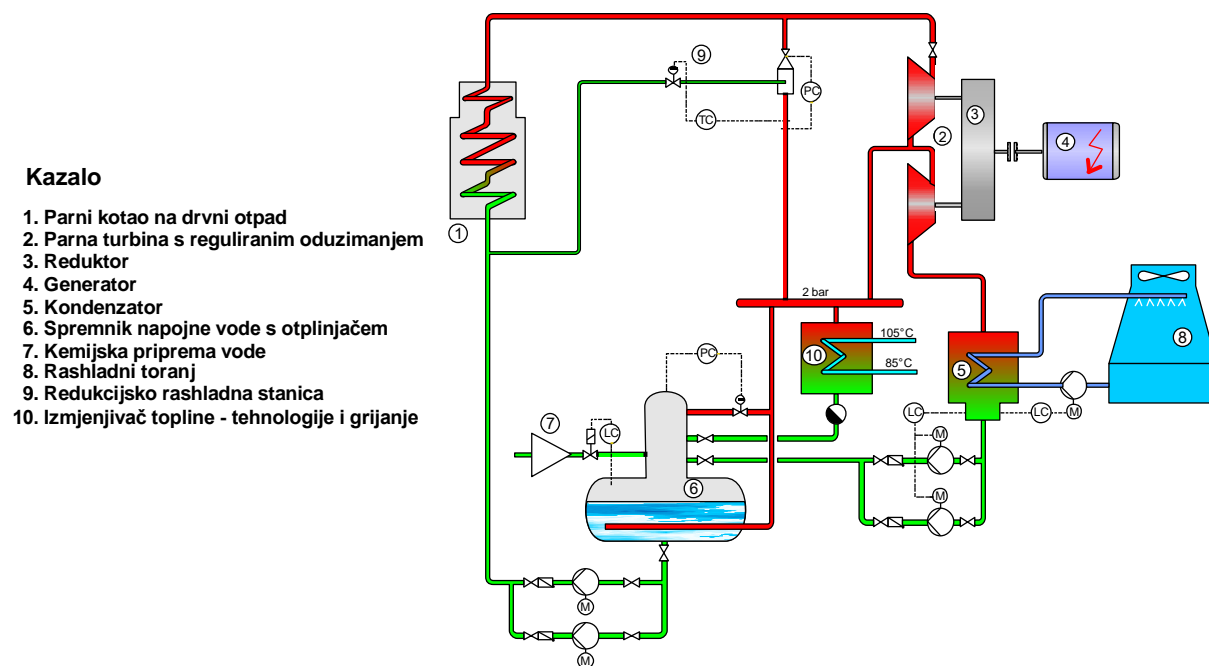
Kazalo

1. Parni kotao na drvni otpad
2. Parna turbina s reguliranim oduzimanjem
3. Reduktor
4. Generator
5. Kondenzator
6. Spremnik napojne vode s otplinjačem
7. Kemijska priprema vode
8. Rashladni toranj
9. Redukcijsko rashladna stanica
10. Izmjenjivač topline - tehnologije i grijanje

9
PC
TC
1
2
3
4
2 bar
10
105°C
85°C
5
8
PC
7
LC
6
LC
LC
M
M
M
M
M